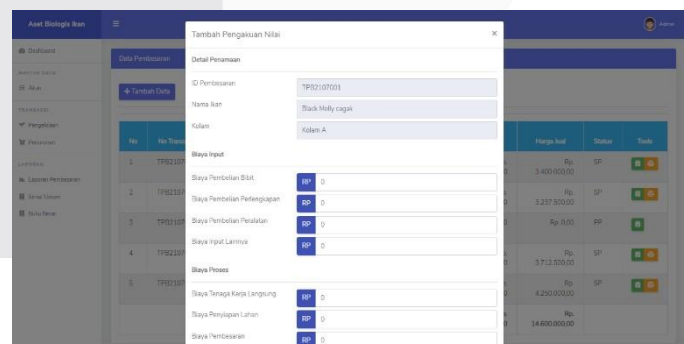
Aset Biologis Ikan

Dashboard

MASTER DATA

Ikan

TRANSAKSI

Pengeluaran

Penjualan

LAPORAN

Laporan Pembesaran

Jurnal Umum

Buku Besar

Admin

Data Pembesaran

+ Tambah Data

| No | No Trans | | Harga Jual | Status | Tools |
|---|---|---|---|---|---|
| 1 | TP82107 | | Rp. 3.400.000,00 | SP | |
| 2 | TP8210 | | Rp. 3.237.500,00 | SP | |
| 3 | TP8210 | | Rp. 0,00 | PP | |
| 4 | TP8210 | | Rp. 3.712.500,00 | SP | |
| 5 | TP8210 | | Rp. 4.250.000,00 | SP | |
| | | | Rp. 14.600.000,00 | | |

Tambah Pengakuan Nilai ×

Detail Penamaan

ID Pembesaran TP82107001

Nama Ikan Black Molly cagak

Kolam Kolam A

Biaya Input

Biaya Pembelian Bibit RP 0

Biaya Pembelian Perlengkapan RP 0

Biaya Pembelian Peralatan RP 0

Biaya Input Lainnya RP 0

Biaya Proses

Biaya Tenaga Kerja Langsung RP 0

Biaya Penyiapan Lahan RP 0

Biaya Pembesaran RP 0